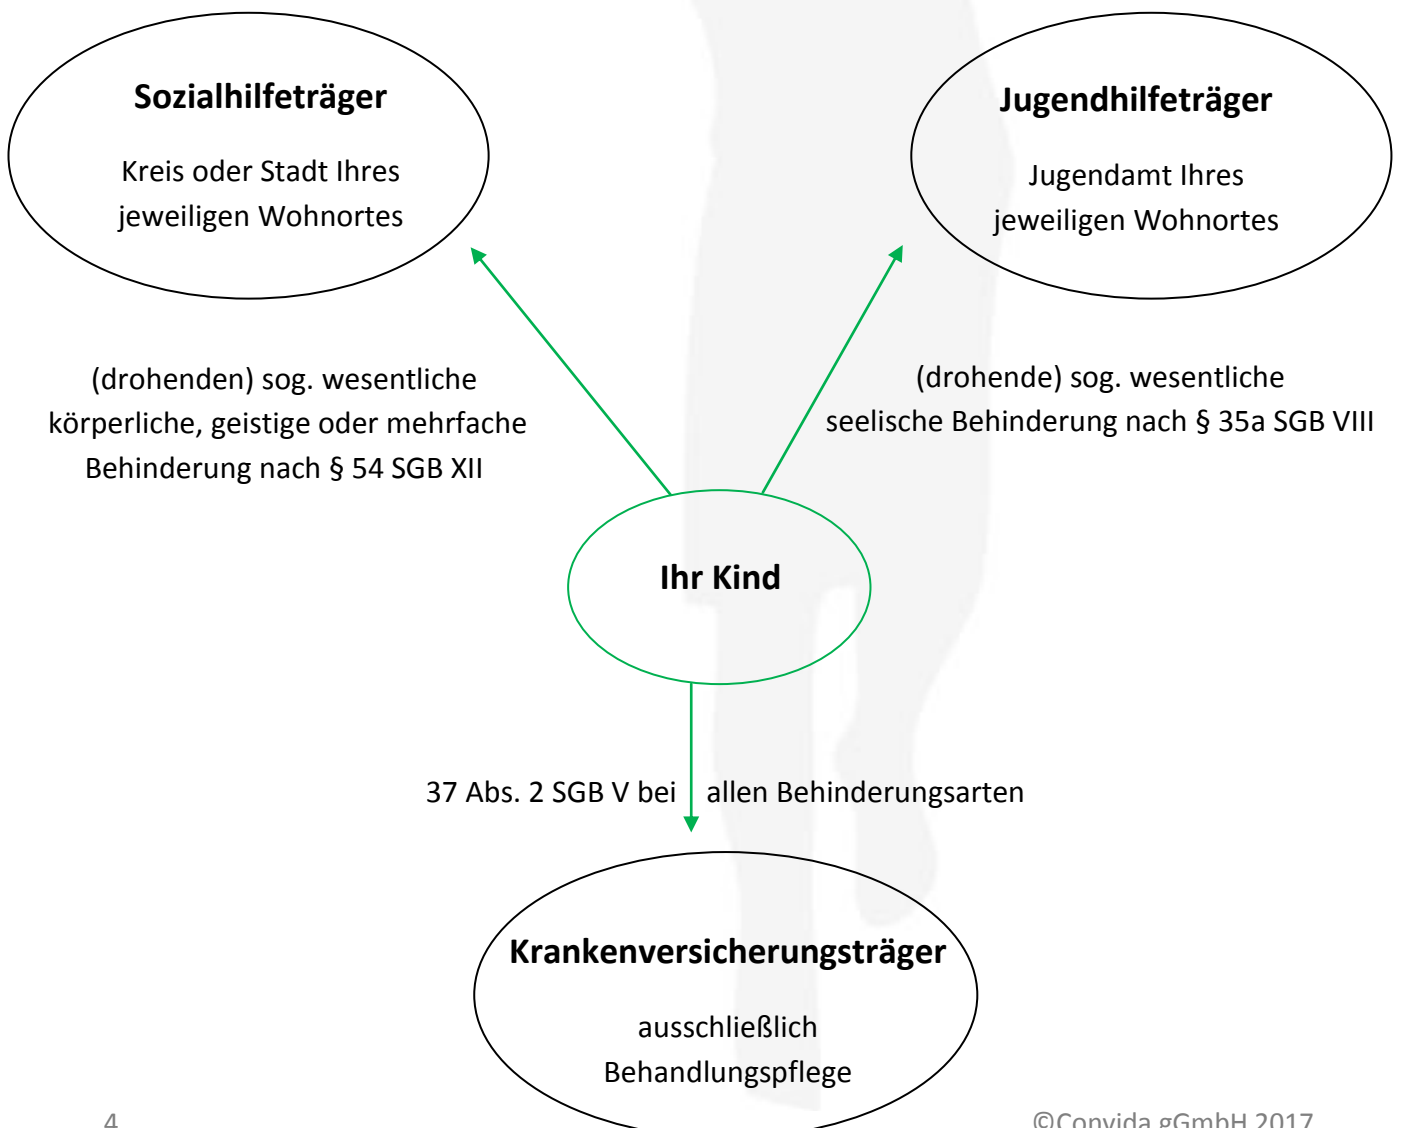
**Sozialhilfeträger**

Kreis oder Stadt Ihres jeweiligen Wohnortes

**Jugendhilfeträger**

Jugendamt Ihres jeweiligen Wohnortes

(drohenden) sog. wesentliche körperliche, geistige oder mehrfache Behinderung nach § 54 SGB XII

(drohende) sog. wesentliche seelische Behinderung nach § 35a SGB VIII

**Ihr Kind**

37 Abs. 2 SGB V bei allen Behinderungsarten

**Krankenversicherungsträger**

ausschließlich Behandlungspflege

4

©Convida gGmbH 2017